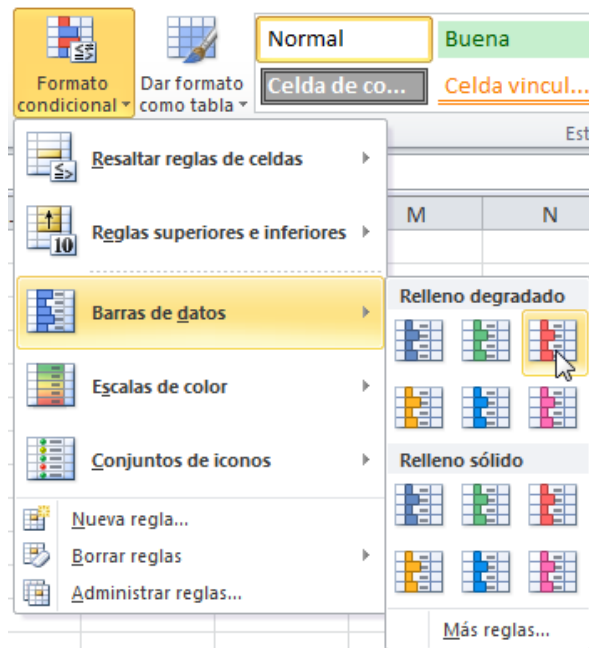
Formato condicional

Dar formato como tabla

Normal

Buena

Celda de co...

Celda vincul...

Est

Resaltar reglas de celdas

Reglas superiores e inferiores

M

N

Relleno degradado

Barras de datos

Escalas de color

Conjuntos de iconos

Relleno sólido

Nueva regla...

Borrar reglas

Administrar reglas...

Más reglas...